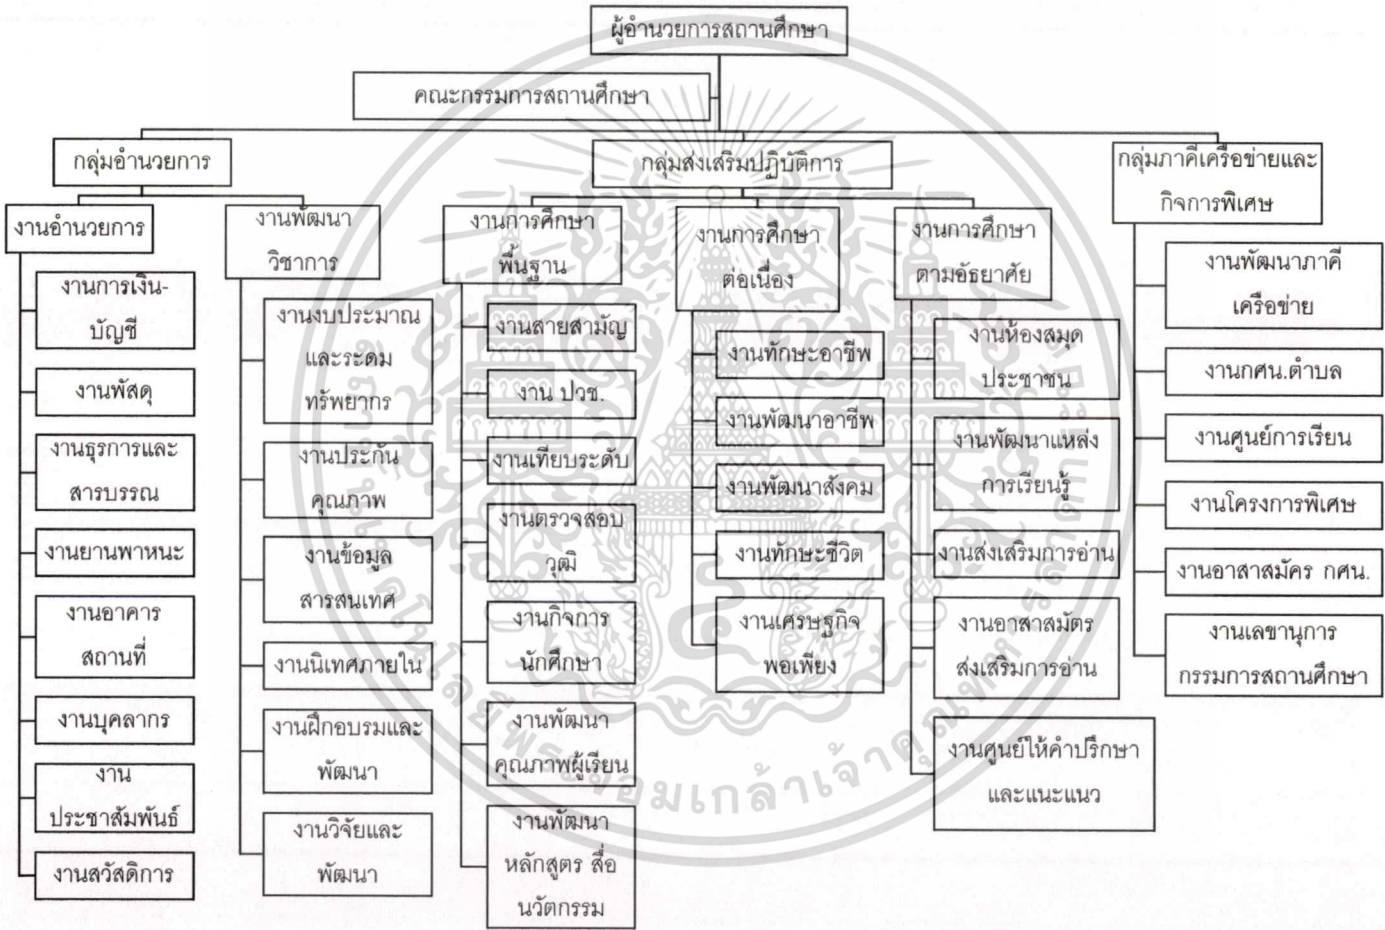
ผู้อำนวยการสถานศึกษา

คณะกรรมการสถานศึกษา

กลุ่มอำนวยการ

งานอำนวยการ

งานการเงิน-บัญชี

งานพัสดุ

งานธุรการและสารบรรณ

งานยานพาหนะ

งานอาคารสถานที่

งานบุคลากร

งานประชาสัมพันธ์

งานสวัสดิการ

งานพัฒนาวิชาการ

งานงบประมาณและระดมทรัพยากร

งานประกันคุณภาพ

งานข้อมูลสารสนเทศ

งานนิเทศภายใน

งานฝึกอบรมและพัฒนา

งานวิจัยและพัฒนา

กลุ่มส่งเสริมปฏิบัติการ

งานการศึกษาพื้นฐาน

งานสายสามัญ

งาน ปวช.

งานเทียบระดับ

งานตรวจสอบวุฒิ

งานกิจการนักศึกษา

งานพัฒนาคุณภาพผู้เรียน

งานพัฒนาหลักสูตร สื่อนวัตกรรม

งานการศึกษาต่อเนื่อง

งานทักษะอาชีพ

งานพัฒนาอาชีพ

งานพัฒนาสังคม

งานทักษะชีวิต

งานเศรษฐกิจพอเพียง

งานการศึกษาตามอัธยาศัย

งานห้องสมุดประชาชน

งานพัฒนาแหล่งการเรียนรู้

งานส่งเสริมการอ่าน

งานอาสาสมัครส่งเสริมการอ่าน

งานศูนย์ให้คำปรึกษาและแนะแนว

กลุ่มภาคีเครือข่ายและกิจการพิเศษ

งานพัฒนาภาคีเครือข่าย

งานกศน.ตำบล

งานศูนย์การเรียน

งานโครงการพิเศษ

งานอาสาสมัคร กศน.

งานเลขานุการกรรมการสถานศึกษา